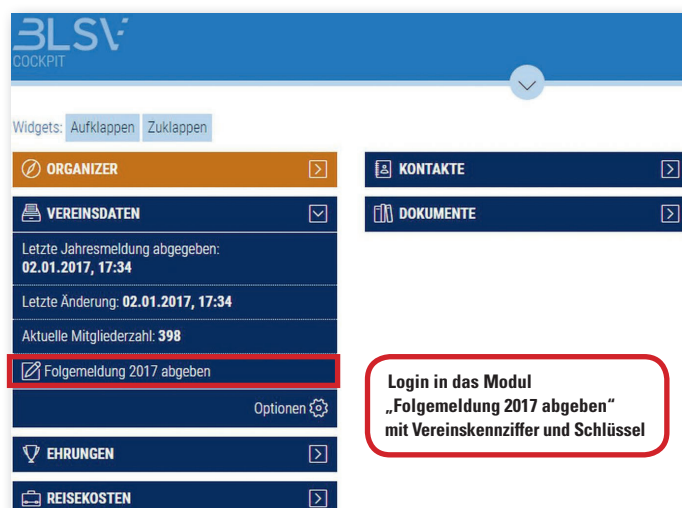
BLSV
COCKPIT

Widgets: Aufklappen Zuklappen

ORGANIZER

VEREINSDATEN

Letzte Jahresmeldung abgegeben: **02.01.2017, 17:34**

Letzte Änderung: **02.01.2017, 17:34**

Aktuelle Mitgliederzahl: **398**

Folgemeldung 2017 abgeben

Optionen

EHRUNGEN

REISEKOSTEN

KONTAKTE

DOKUMENTE

Login in das Modul „Folgemeldung 2017 abgeben" mit Vereinskennziffer und Schlüssel